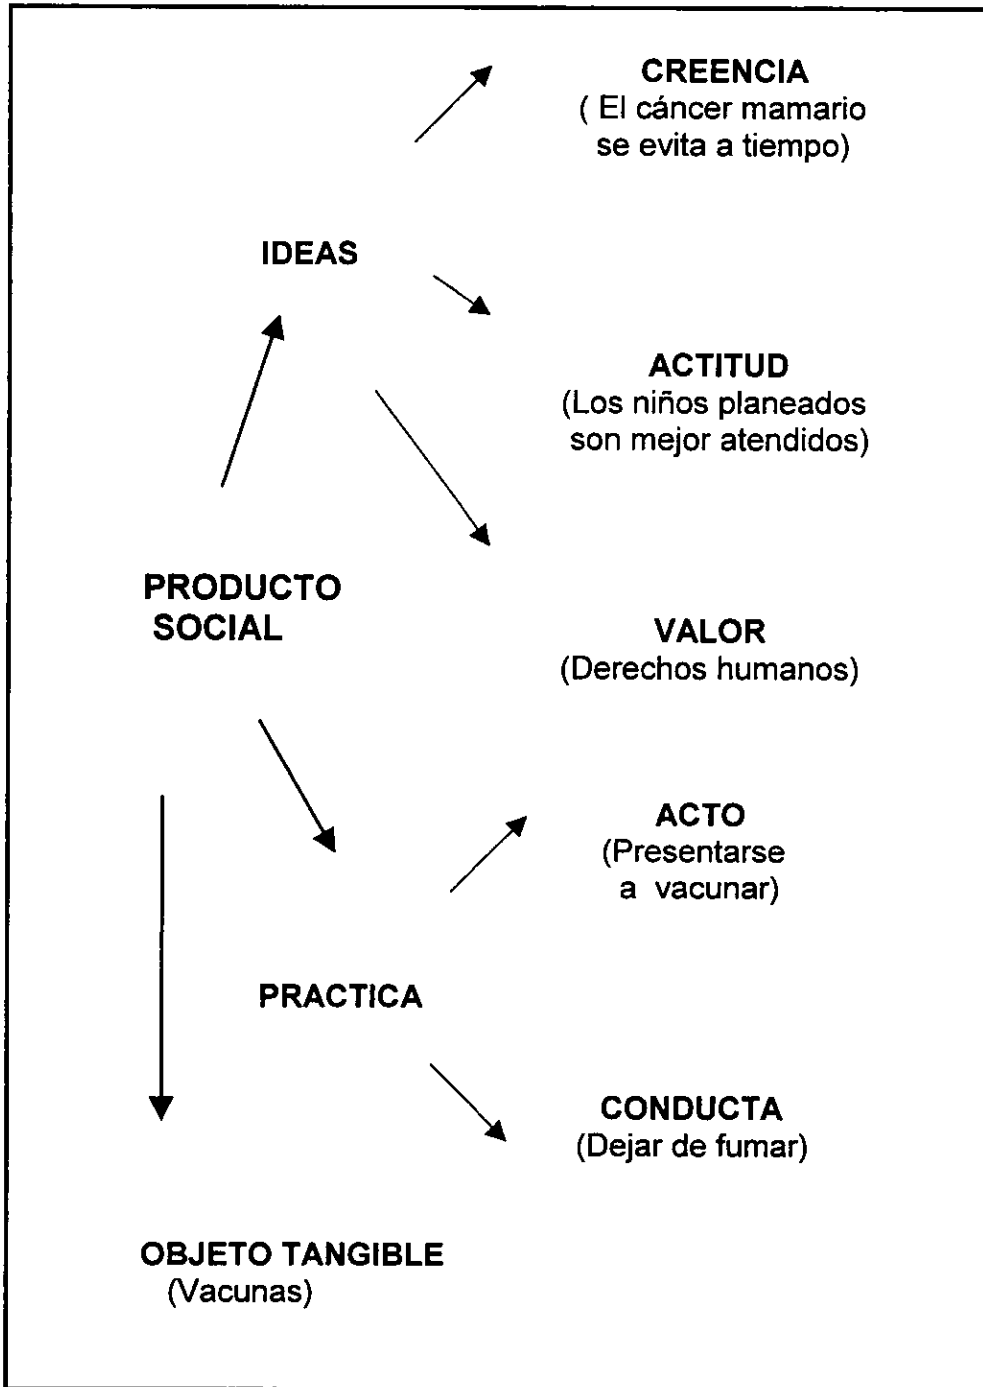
CREENCIA
( El cáncer mamario se evita a tiempo)

IDEAS

ACTITUD
(Los niños planeados son mejor atendidos)

PRODUCTO SOCIAL

VALOR
(Derechos humanos)

ACTO
(Presentarse a vacunar)

PRACTICA

CONDUCTA
(Dejar de fumar)

OBJETO TANGIBLE
(Vacunas)